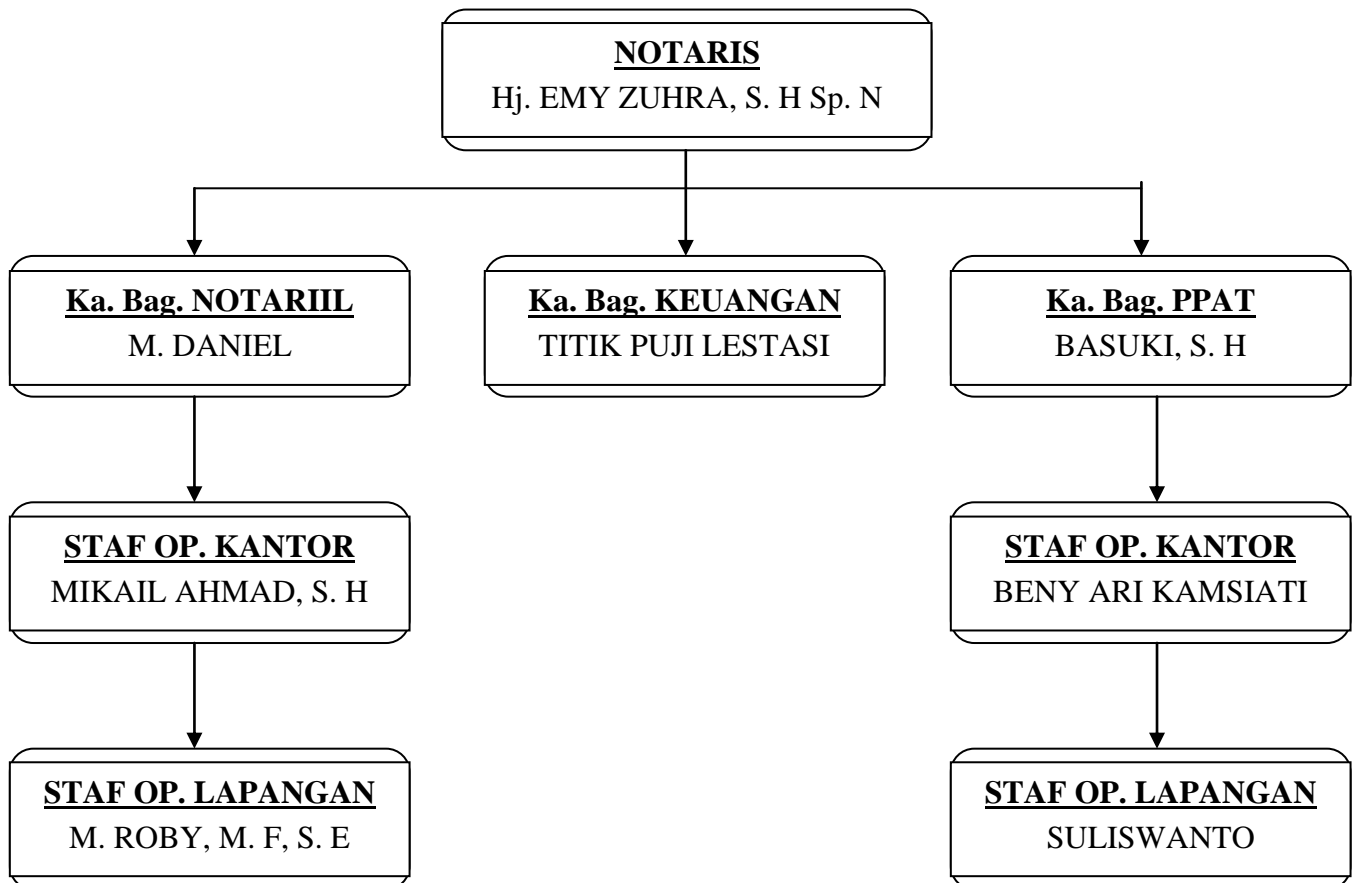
NOTARIS
Hj. EMY ZUHRA, S. H Sp. N

Ka. Bag. NOTARIIL
M. DANIEL

Ka. Bag. KEUANGAN
TITIK PUJI LESTASI

Ka. Bag. PPAT
BASUKI, S. H

STAF OP. KANTOR
MIKAIL AHMAD, S. H

STAF OP. KANTOR
BENY ARI KAMSIATI

STAF OP. LAPANGAN
M. ROBY, M. F, S. E

STAF OP. LAPANGAN
SULISWANTO